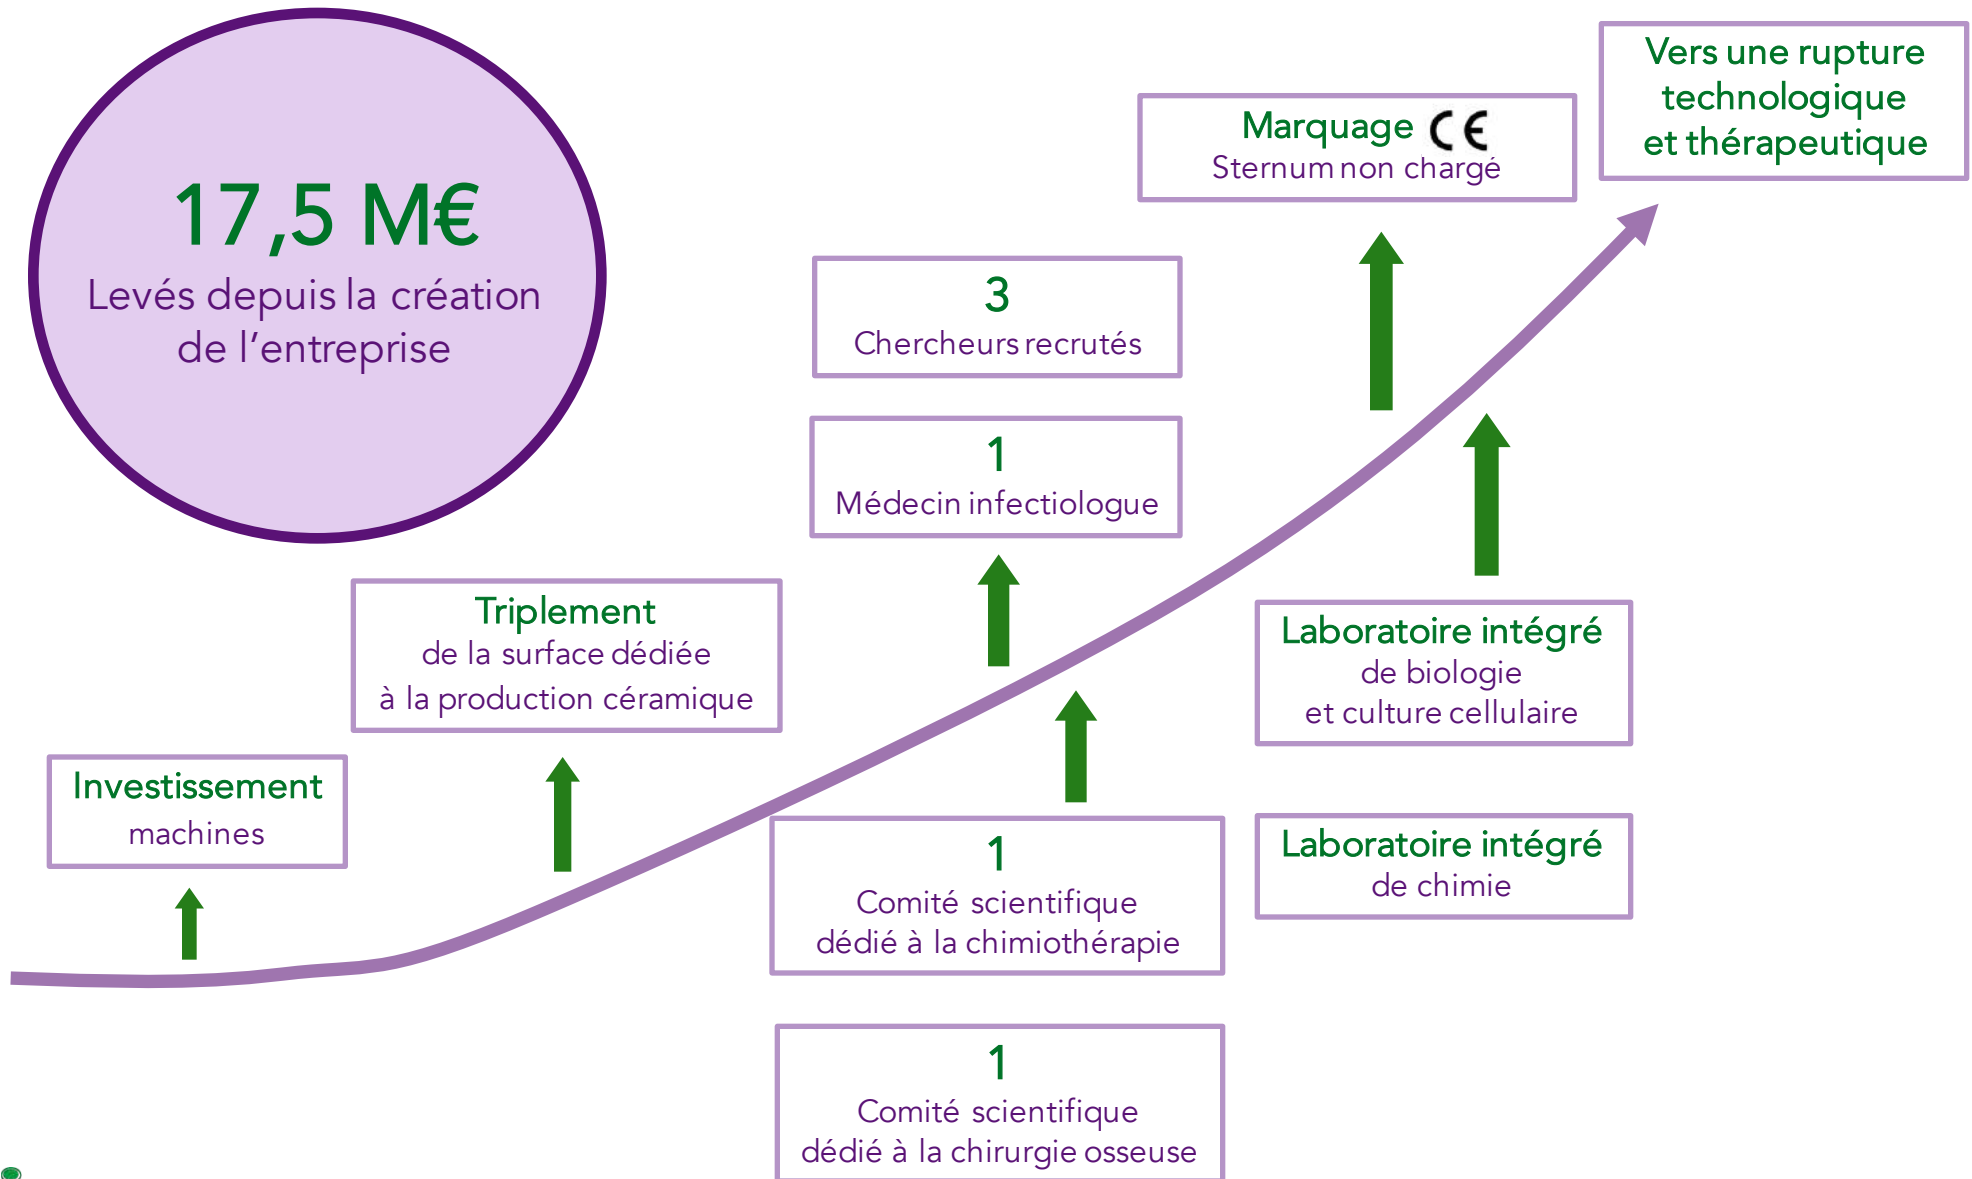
17,5 M€
Levés depuis la création de l'entreprise

Investissement
machines

Triplement
de la surface dédiée à la production céramique

1
Comité scientifique dédié à la chirurgie osseuse

1
Comité scientifique dédié à la chimiothérapie

1
Médecin infectiologue

3
Chercheurs recrutés

Laboratoire intégré
de chimie

Laboratoire intégré
de biologie et culture cellulaire

Marquage CE
Sternum non chargé

Vers une rupture technologique et thérapeutique